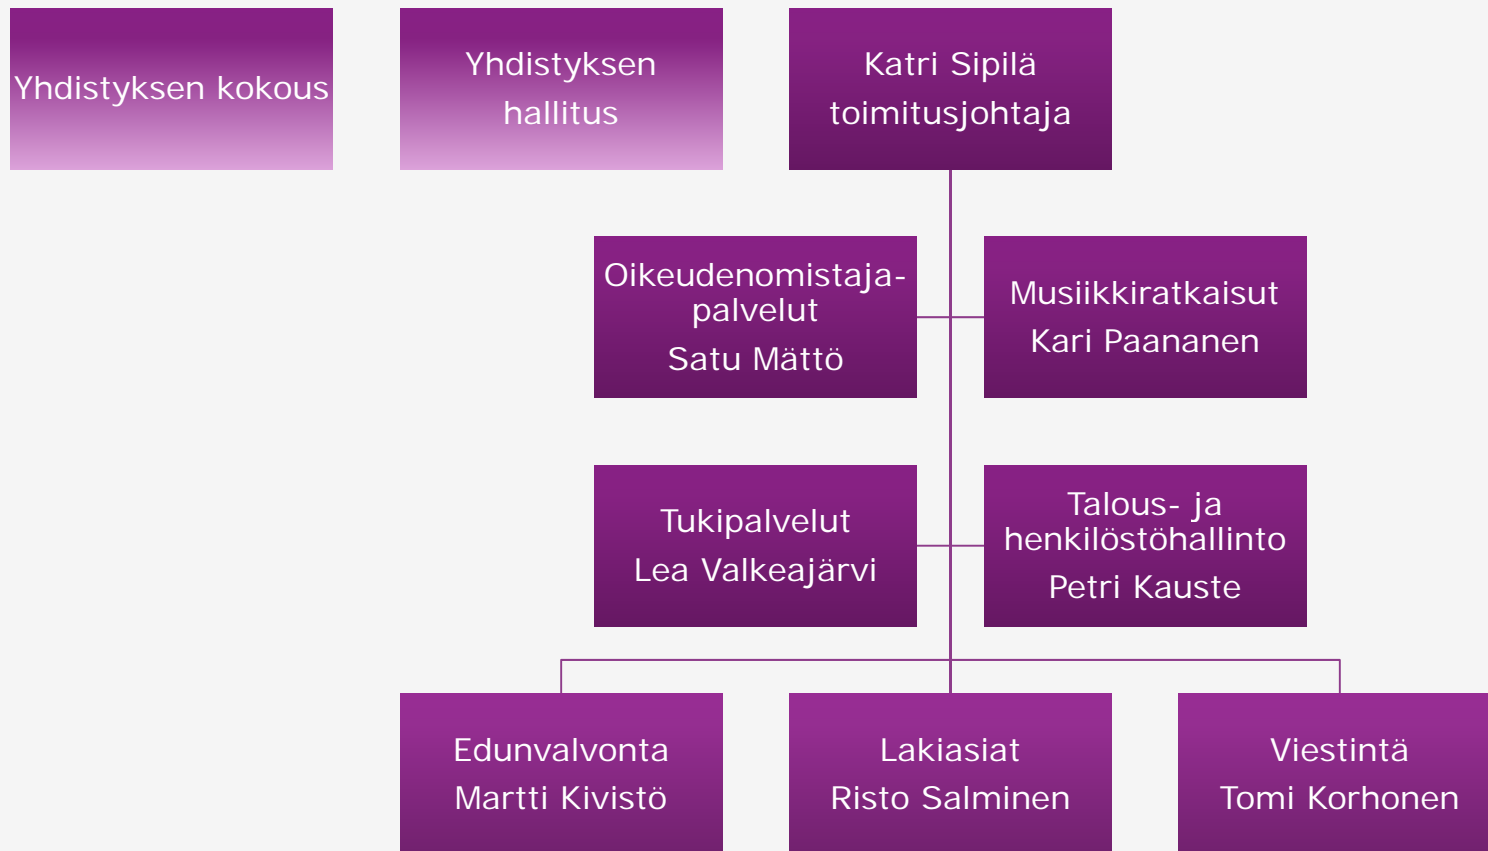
Yhdistyksen kokous

Yhdistyksen hallitus

Katri Sipilä
toimitusjohtaja

Oikeudenomistajapalvelut
Satu Mättö

Musiikkiratkaisut
Kari Paananen

Tukipalvelut
Lea Valkeajärvi

Talous- ja henkilöstöhallinto
Petri Kauste

Edunvalvonta
Martti Kivistö

Lakiasiat
Risto Salminen

Viestintä
Tomi Korhonen